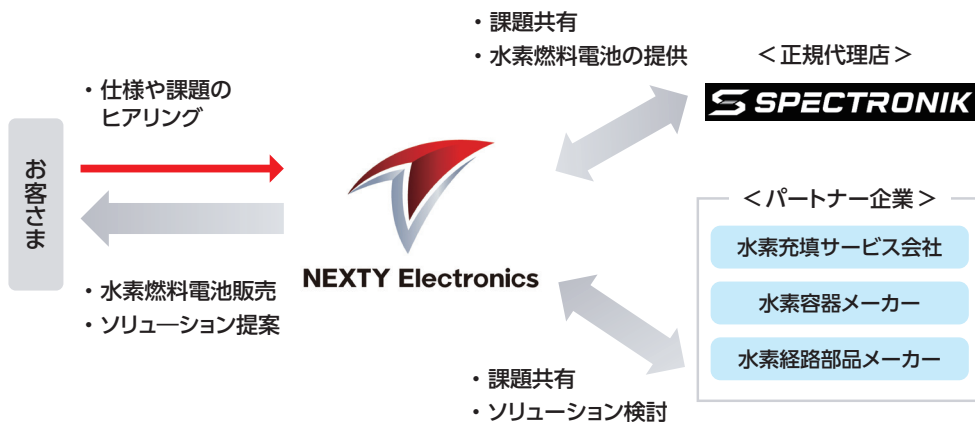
・課題共有
・水素燃料電池の提供

＜正規代理店＞

SPECTRONIK

・仕様や課題のヒアリング

お客さま

NEXTY Electronics

・水素燃料電池販売
・ソリューション提案

＜パートナー企業＞

水素充填サービス会社

水素容器メーカー

水素経路部品メーカー

・課題共有
・ソリューション検討